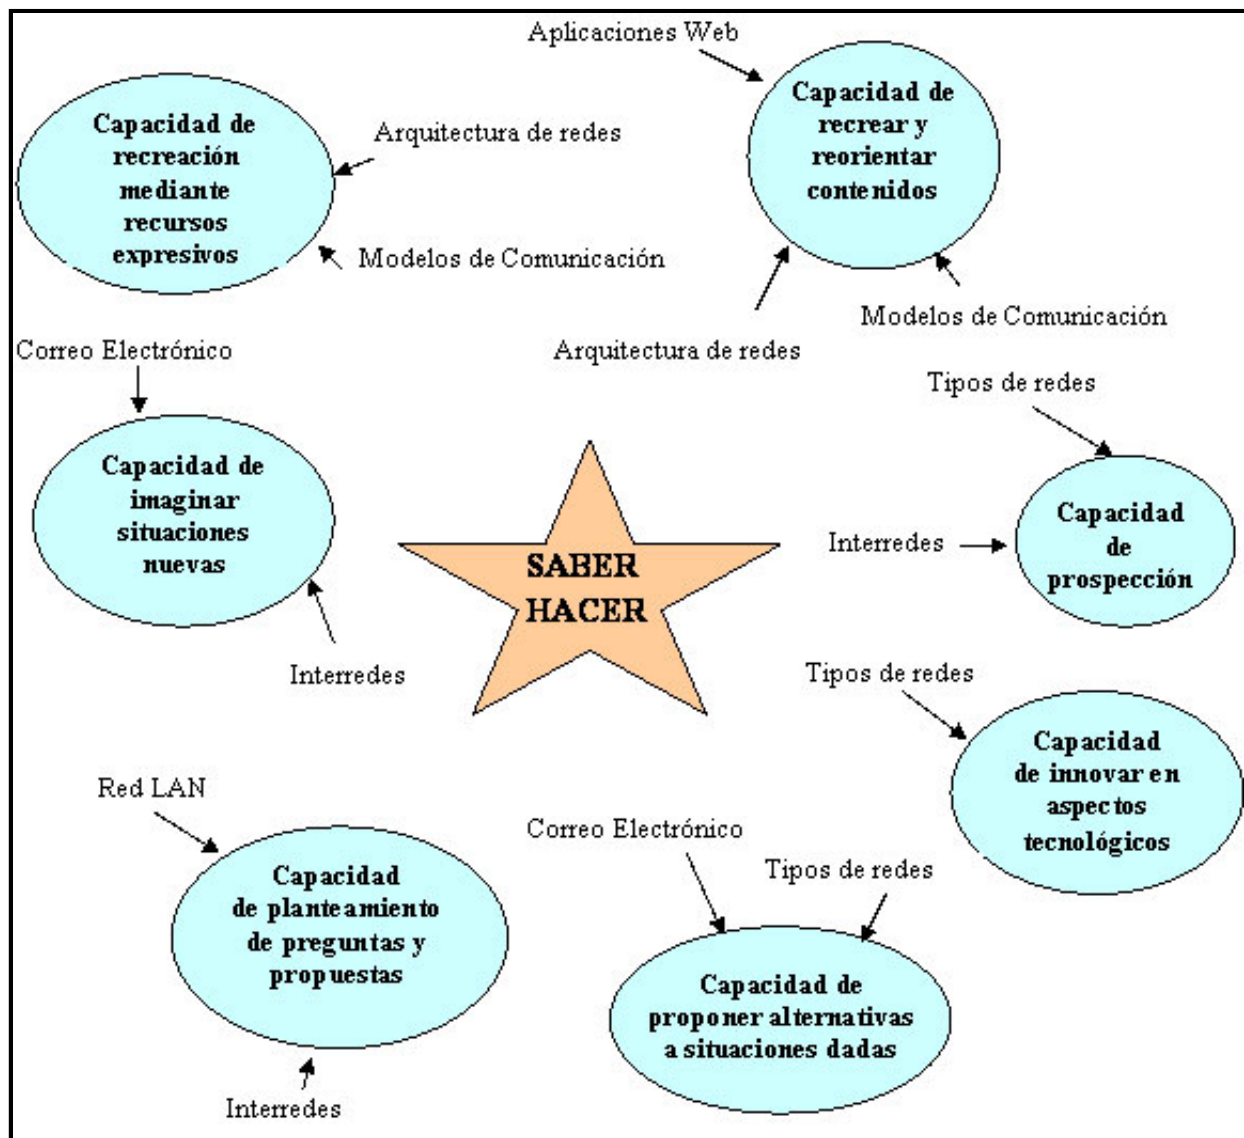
Aplicaciones Web

Capacidad de recreación mediante recursos expresivos

Arquitectura de redes

Modelos de Comunicación

Capacidad de recrear y reorientar contenidos

Modelos de Comunicación

Arquitectura de redes

Correo Electrónico

Capacidad de imaginar situaciones nuevas

Interredes

SABER HACER

Tipos de redes

Interredes

Capacidad de prospección

Tipos de redes

Capacidad de innovar en aspectos tecnológicos

Red LAN

Capacidad de planteamiento de preguntas y propuestas

Interredes

Correo Electrónico

Tipos de redes

Capacidad de proponer alternativas a situaciones dadas